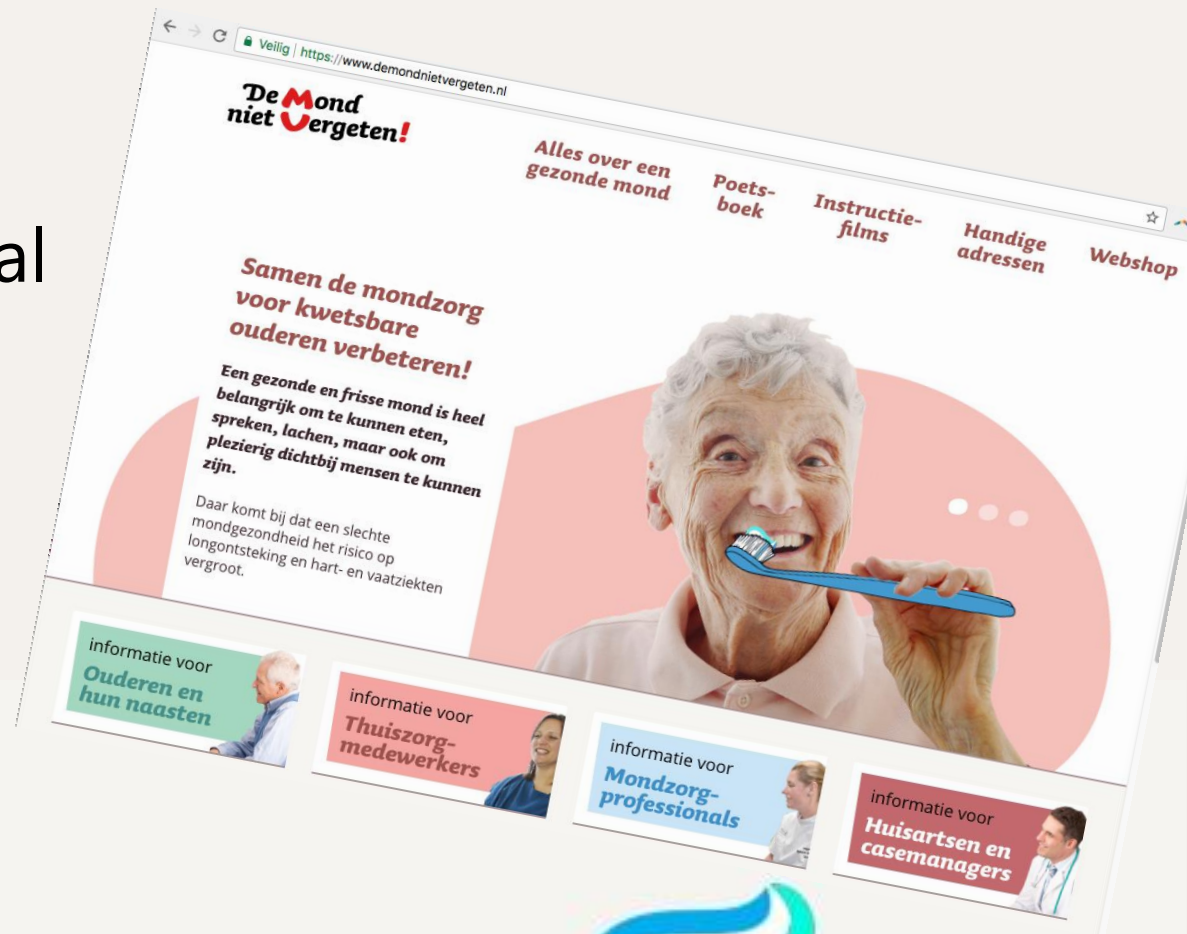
al

Veilig | https://www.demondnietvergeten.nl

De Mond niet Vergeten!

Alles over een gezonde mond

Poetsboek

Instructiefilms

Handige adressen

Webshop

Samen de mondzorg voor kwetsbare ouderen verbeteren!

Een gezonde en frisse mond is heel belangrijk om te kunnen eten, spreken, lachen, maar ook om plezierig dichtbij mensen te kunnen zijn.

Daar komt bij dat een slechte mondgezondheid het risico op longontsteking en hart- en vaatziekten vergroot.

informatie voor Ouderen en hun naasten

informatie voor Thuiszorgmedewerkers

informatie voor Mondzorgprofessionals

informatie voor Huisartsen en casemanagers